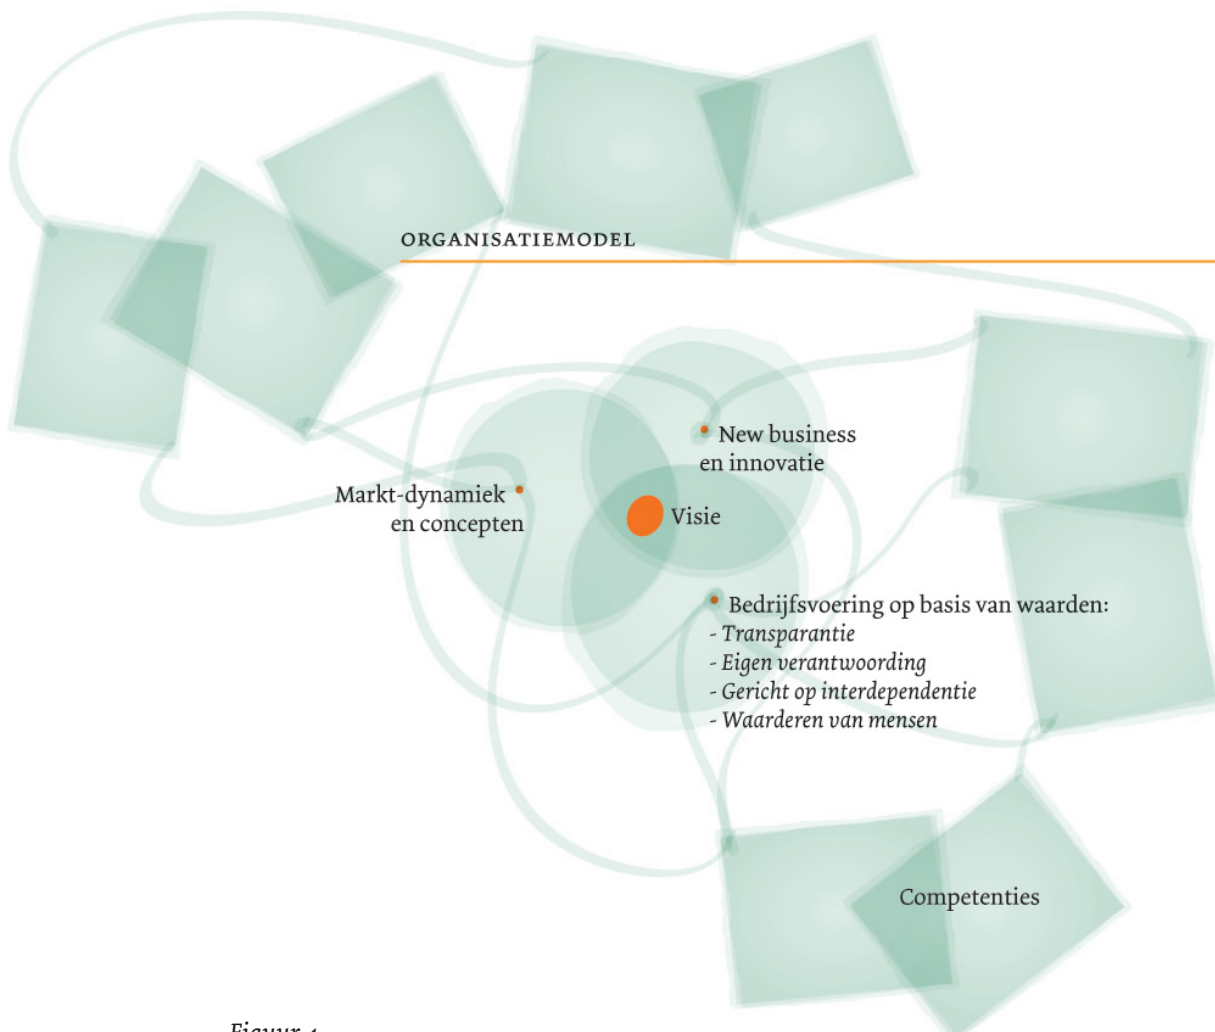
ORGANISATIEMODEL

New business en innovatie

Markt-dynamiek en concepten

Visie

Bedrijfsvoering op basis van waarden:
- Transparantie
- Eigen verantwoording
- Gericht op interdependentie
- Waarderen van mensen

Competenties

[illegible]